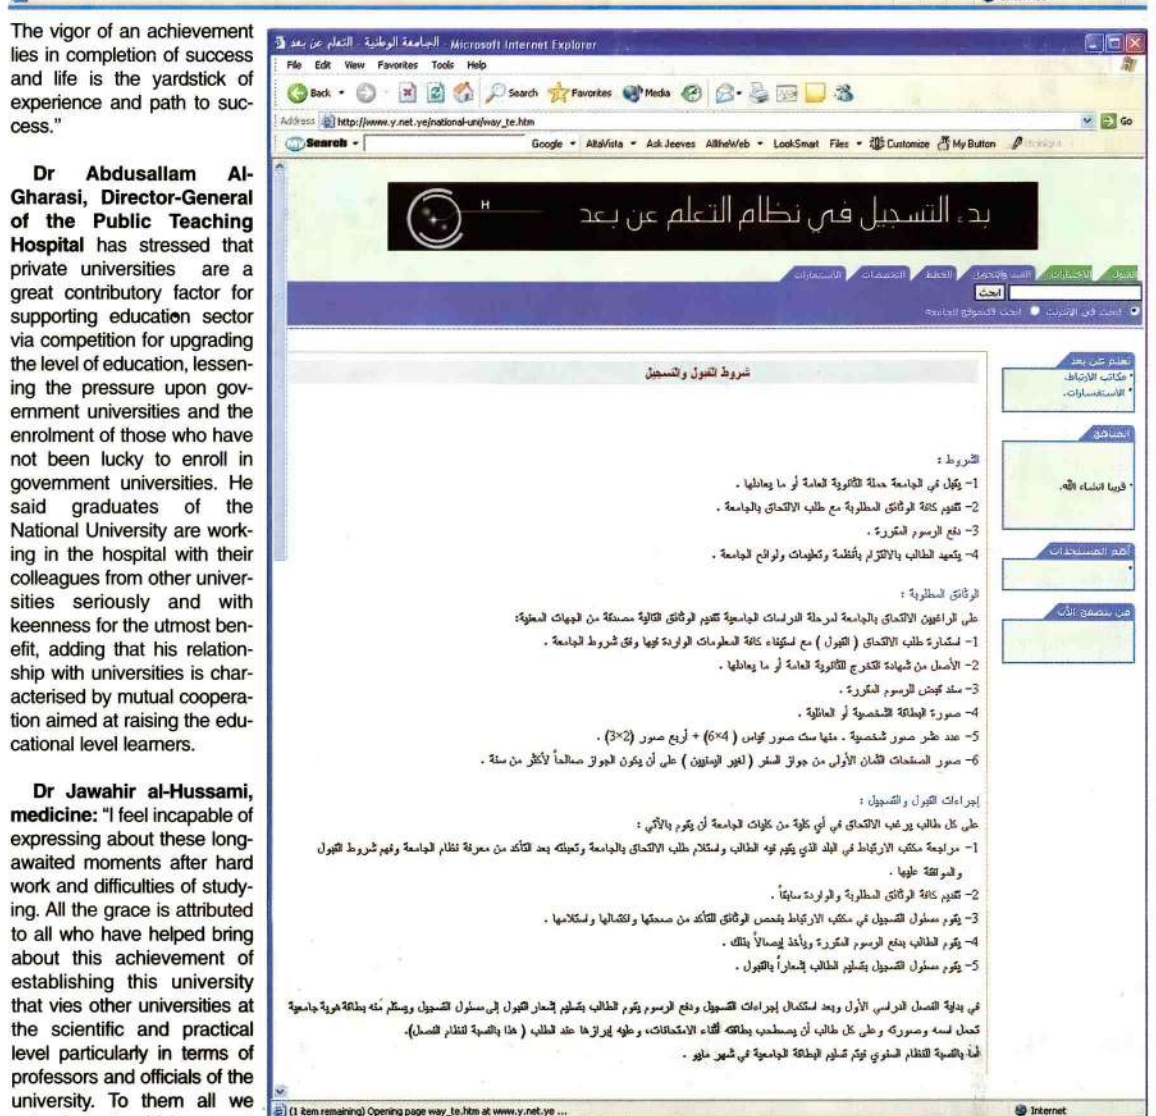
The vigor of an achievement lies in completion of success and life is the yardstick of experience and path to success."

Dr Abdusallam Al-Gharasi, Director-General of the Public Teaching Hospital has stressed that private universities are a great contributory factor for supporting education sector via competition for upgrading the level of education, lessening the pressure upon government universities and the enrolment of those who have not been lucky to enroll in government universities. He said graduates of the National University are working in the hospital with their colleagues from other universities seriously and with keenness for the utmost benefit, adding that his relationship with universities is characterised by mutual cooperation aimed at raising the educational level learners.

Dr Jawahir al-Hussami, medicine: "I feel incapable of expressing about these long-awaited moments after hard work and difficulties of studying. All the grace is attributed to all who have helped bring about this achievement of establishing this university that vies other universities at the scientific and practical level particularly in terms of professors and officials of the university. To them all we

الجامعة الوطنية - التعلم عن بعد - Microsoft Internet Explorer
File Edit View Favorites Tools Help
Back Search Favorites Media
Address http://www.y.net.ye/national-uni/way_te.htm Go
Search Google AltaVista Ask Jeeves AlltheWeb LookSmart Files Customize My Button

بدء التسجيل في نظام التعلم عن بعد

القبول الاختبارات النقل والتحويل الخطط التخصصات الاستمارات
ابحث
ابحث في الإنترنت ابحث في موقع الجامعة

تعلم عن بعد
مكاتب الارتباط
الاستفسارات

إعلانات
قريبا انشاء الله.

أهم المستجدات

من يتصفح الآن

شروط القبول والتسجيل

الشروط :
1- يقبل في الجامعة حملة الثانوية العامة أو ما يعادلها .
2- تقديم كافة الوثائق المطلوبة مع طلب الالتحاق بالجامعة .
3- دفع الرسوم المقررة .
4- يتعهد الطالب بالالتزام بأنظمة وتعليمات ولوائح الجامعة .

الوثائق المطلوبة :
على الراغبين الالتحاق بالجامعة لمرحلة الدراسات الجامعية تقديم الوثائق التالية مصدقة من الجهات المعنية:
1- استمارة طلب الالتحاق ( القبول ) مع استيفاء كافة المعلومات الواردة فيها وفق شروط الجامعة .
2- الأصل من شهادة التخرج للثانوية العامة أو ما يعادلها .
3- سند قبض الرسوم المقررة .
4- صورة البطاقة الشخصية أو العائلية .
5- عدد عشر صور شخصية ، منها ست صور مقاس ( 6×4 ) + أربع صور (2×3) .
6- صور الصفحات الثمان الأولى من جواز السفر ( لغير اليمنيين ) على أن يكون الجواز صالحاً لأكثر من سنة .

إجراءات القبول والتسجيل :
على كل طالب يرغب الالتحاق في أي كلية من كليات الجامعة أن يقوم بالآتي :
1- مراجعة مكتب الارتباط في البلد الذي يقيم فيه الطالب واستلام طلب الالتحاق بالجامعة وتعبئته بعد التأكد من معرفة نظام الجامعة وفهم شروط القبول والموافقة عليها .
2- تقديم كافة الوثائق المطلوبة والواردة سابقاً .
3- يقوم مسئول التسجيل في مكتب الارتباط بفحص الوثائق التأكد من صحتها واكتمالها واستلامها .
4- يقوم الطالب بدفع الرسوم المقررة وبأخذ إيصالاً بذلك .
5- يقوم مسئول التسجيل بتسليم الطالب إشعاراً بالقبول .

في بداية الفصل الدراسي الأول وبعد استكمال إجراءات التسجيل ودفع الرسوم يقوم الطالب بتسليم إشعار القبول إلى مسئول التسجيل ويستلم منه بطاقة هوية جامعية تحمل اسمه وصورته وعلى كل طالب أن يصطحب بطاقته أثناء الامتحانات، وعليه إبرازها عند الطلب ( هذا بالنسبة لنظام الفصل).
أما بالنسبة للنظام السنوي فيتم تسليم البطاقة الجامعية في شهر مايو .

(1 item remaining) Opening page way_te.htm at www.y.net.ye ...
Internet